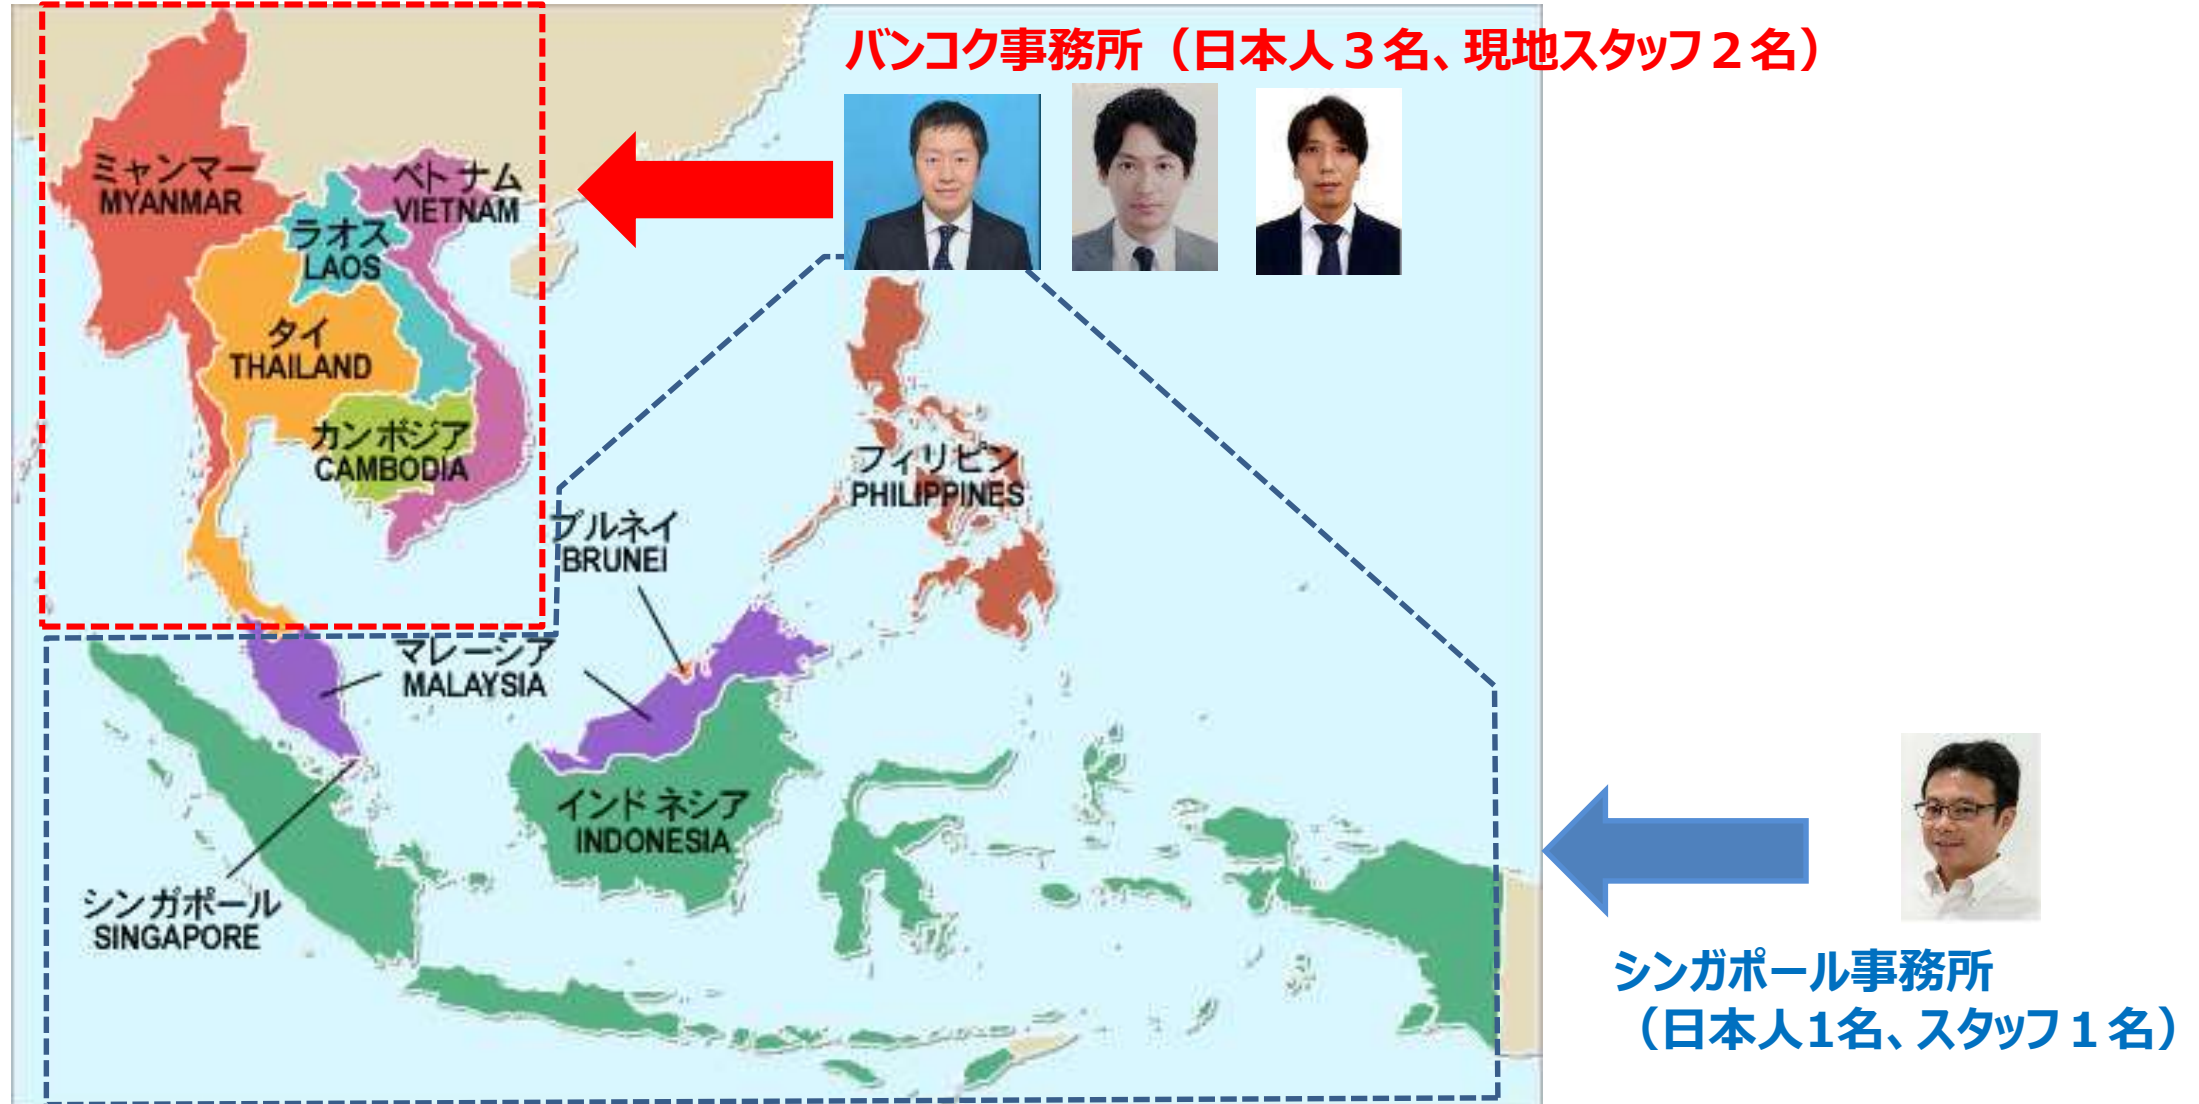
バンコク事務所（日本人３名、現地スタッフ２名）

ミャンマー
MYANMAR

ベトナム
VIETNAM

ラオス
LAOS

タイ
THAILAND

カンボジア
CAMBODIA

フィリピン
PHILIPPINES

ブルネイ
BRUNEI

マレーシア
MALAYSIA

インドネシア
INDONESIA

シンガポール
SINGAPORE

シンガポール事務所
（日本人1名、スタッフ１名）